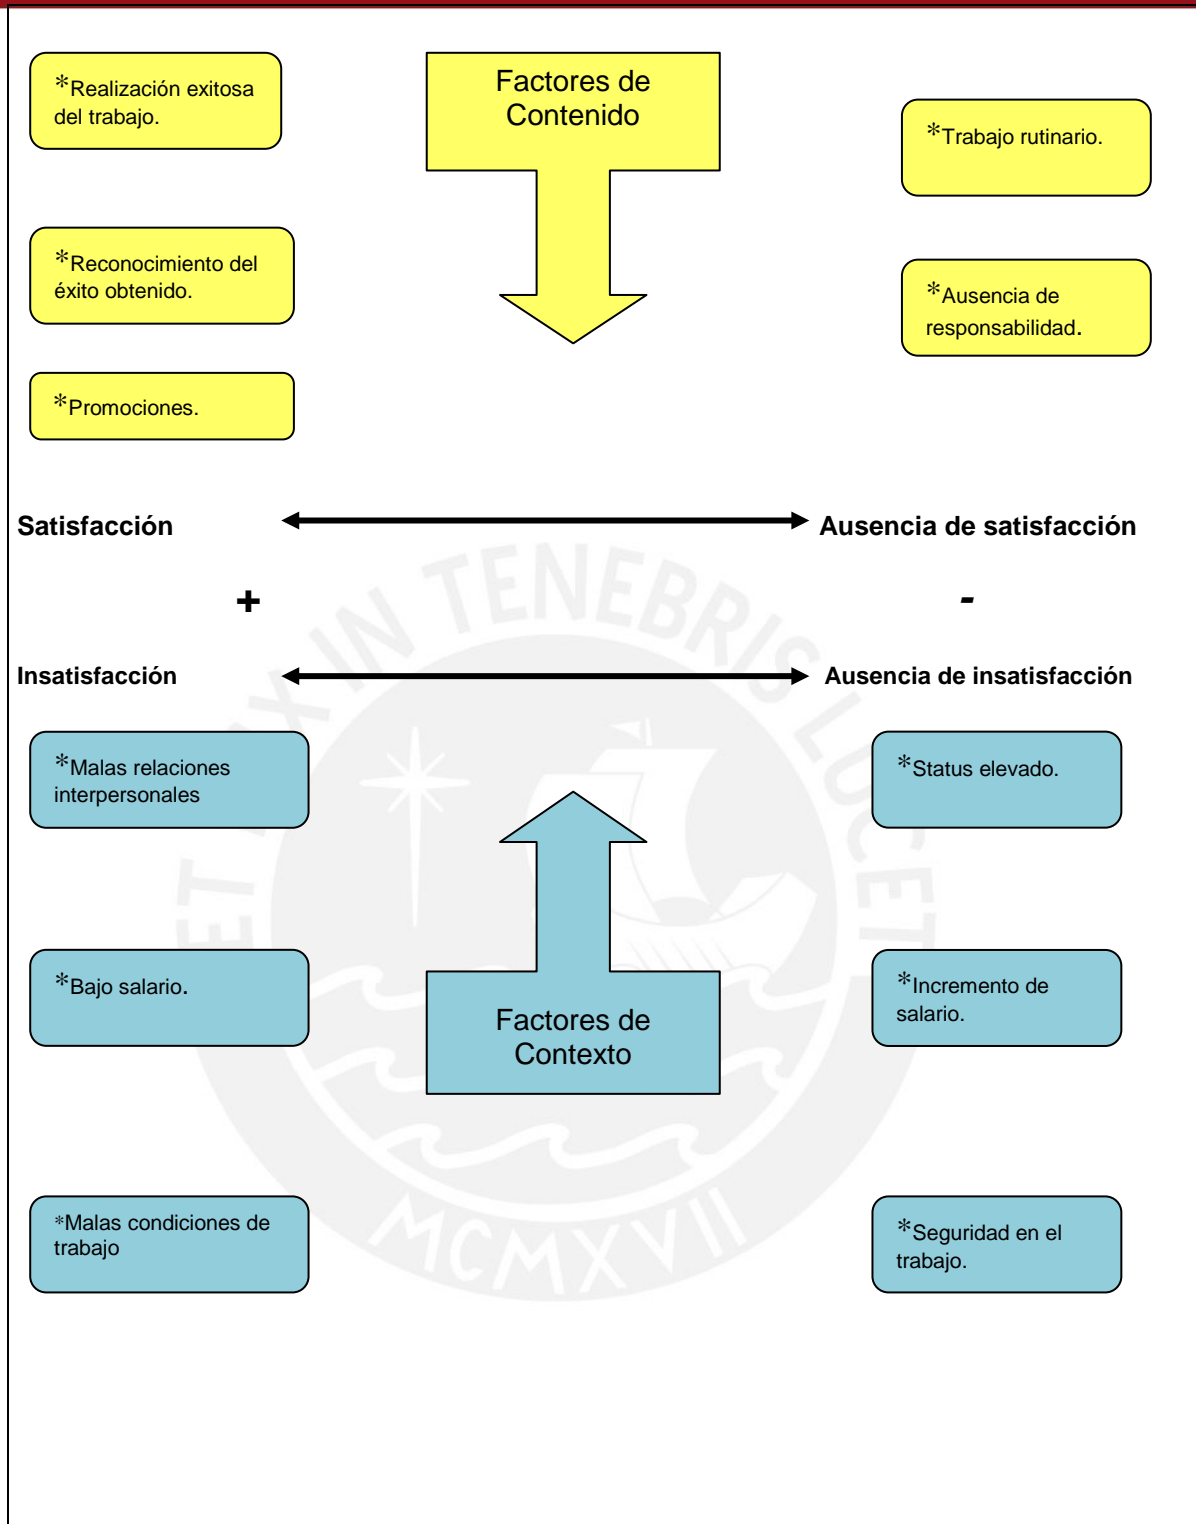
*Realización exitosa del trabajo.

Factores de Contenido

*Trabajo rutinario.

*Reconocimiento del éxito obtenido.

*Ausencia de responsabilidad.

*Promociones.

Satisfacción

Ausencia de satisfacción

+

-

Insatisfacción

Ausencia de insatisfacción

*Malas relaciones interpersonales

*Status elevado.

*Bajo salario.

Factores de Contexto

*Incremento de salario.

*Malas condiciones de trabajo

*Seguridad en el trabajo.

ET LUX IN TENEBRIS LUCET
MCMXVII